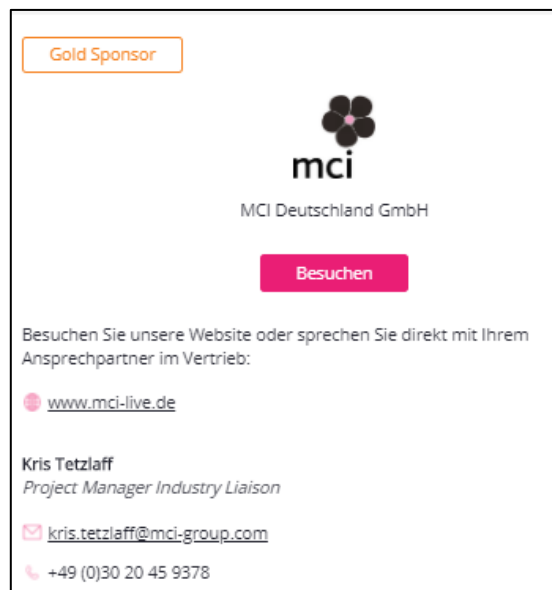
Gold Sponsor

mci

MCI Deutschland GmbH

Besuchen

Besuchen Sie unsere Website oder sprechen Sie direkt mit Ihrem Ansprechpartner im Vertrieb:

www.mci-live.de

Kris Tetzlaff
Project Manager Industry Liaison

kris.tetzlaff@mci-group.com

+49 (0)30 20 45 9378